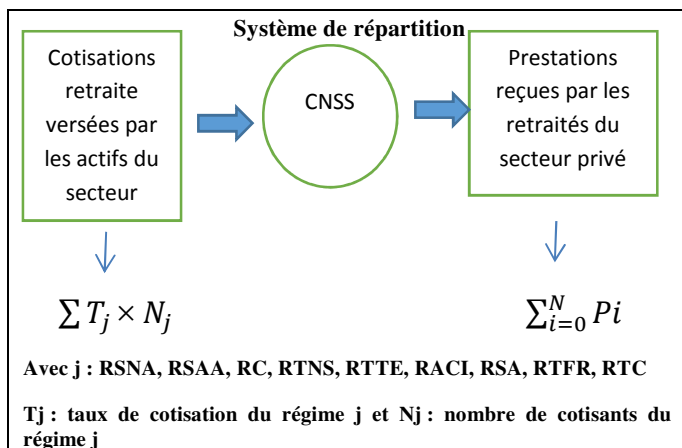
Système de répartition

Cotisations retraite versées par les actifs du secteur

CNSS

Prestations reçues par les retraités du secteur privé

$\sum T_j \times N_j$

$\sum_{i=0}^{N} Pi$

Avec j : RSNA, RSAA, RC, RTNS, RTTE, RACI, RSA, RTFR, RTC

Tj : taux de cotisation du régime j et Nj : nombre de cotisants du régime j